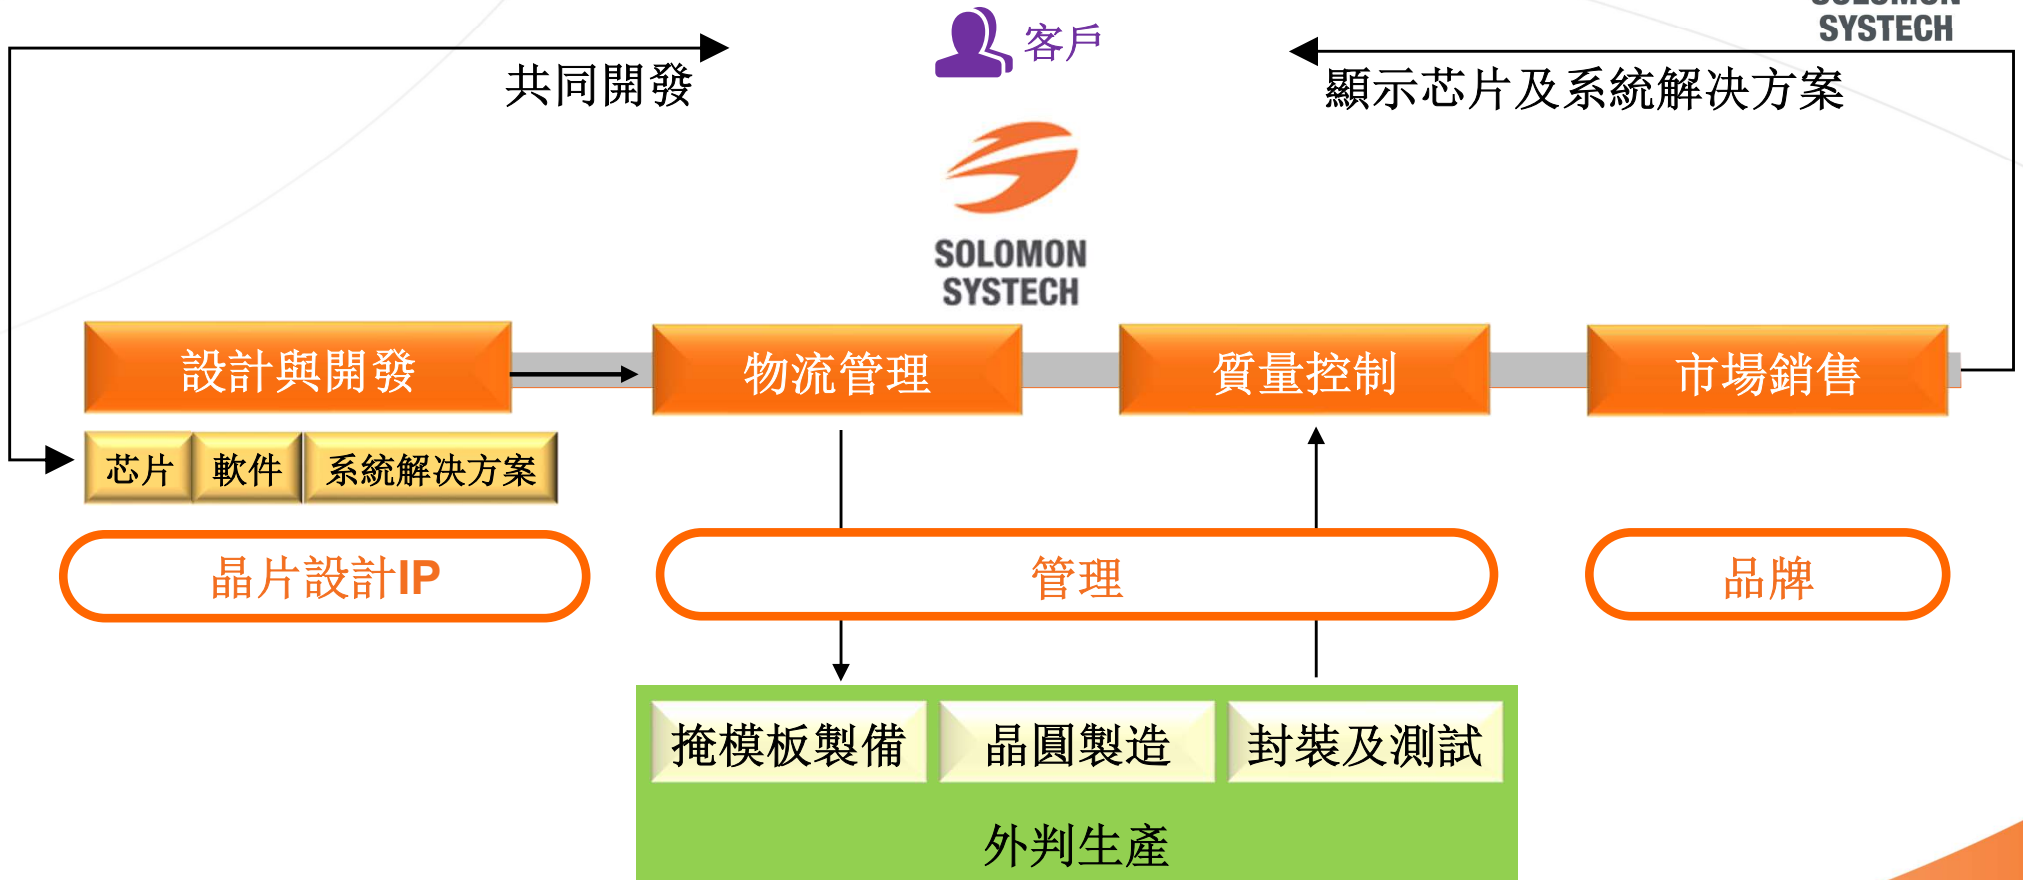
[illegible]
SYSTECH

客戶

共同開發

顯示芯片及系統解決方案

SOLOMON
SYSTECH

設計與開發

物流管理

質量控制

市場銷售

芯片

軟件

系統解決方案

晶片設計IP

管理

品牌

掩模板製備

晶圓製造

封裝及測試

外判生產